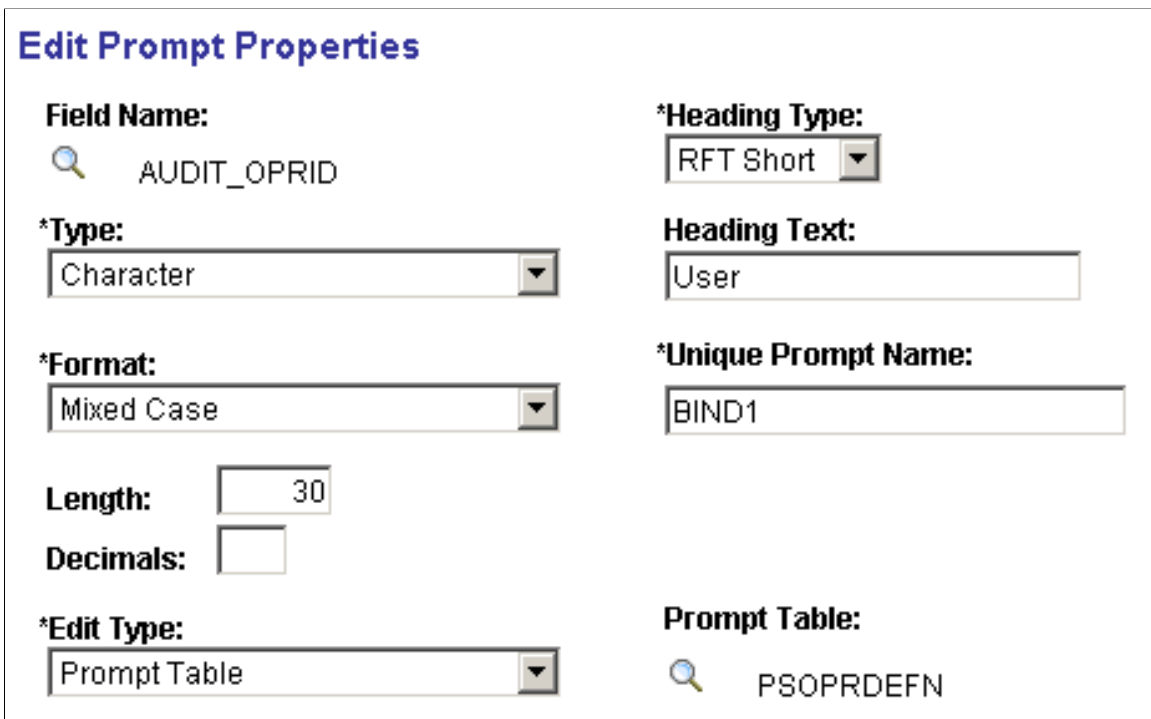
Edit Prompt Properties

Field Name:
AUDIT_OPRID

*Heading Type:
RFT Short

*Type:
Character

Heading Text:
User

*Format:
Mixed Case

*Unique Prompt Name:
BIND1

Length: 30

Decimals:

*Edit Type:
Prompt Table

Prompt Table:
PSOPRDEFN